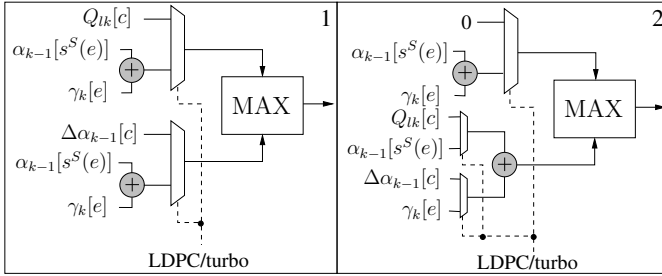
$Q_{lk}[c]$

1

$\alpha_{k-1}[s^S(e)]$

$\gamma_k[e]$

MAX

$\Delta\alpha_{k-1}[c]$

$\alpha_{k-1}[s^S(e)]$

$\gamma_k[e]$

LDPC/turbo

0

2

$\alpha_{k-1}[s^S(e)]$

$\gamma_k[e]$

MAX

$Q_{lk}[c]$

$\alpha_{k-1}[s^S(e)]$

$\Delta\alpha_{k-1}[c]$

$\gamma_k[e]$

LDPC/turbo